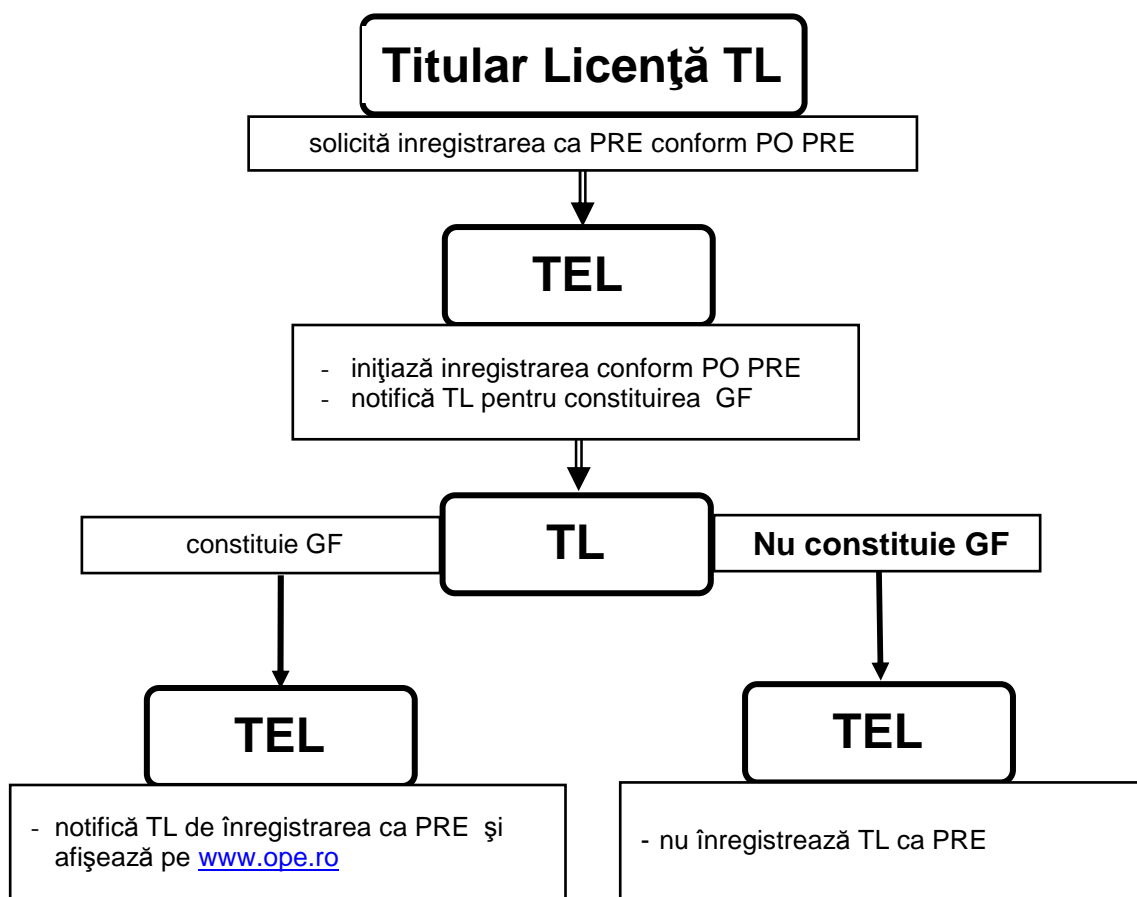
Titular Licenţă TL

solicită inregistrarea ca PRE conform PO PRE

TEL

- iniţiază inregistrarea conform PO PRE
- notifică TL pentru constituirea GF

TL

constituie GF

Nu constituie GF

TEL

TEL

- notifică TL de înregistrarea ca PRE şi afişează pe www.ope.ro

- nu înregistrează TL ca PRE